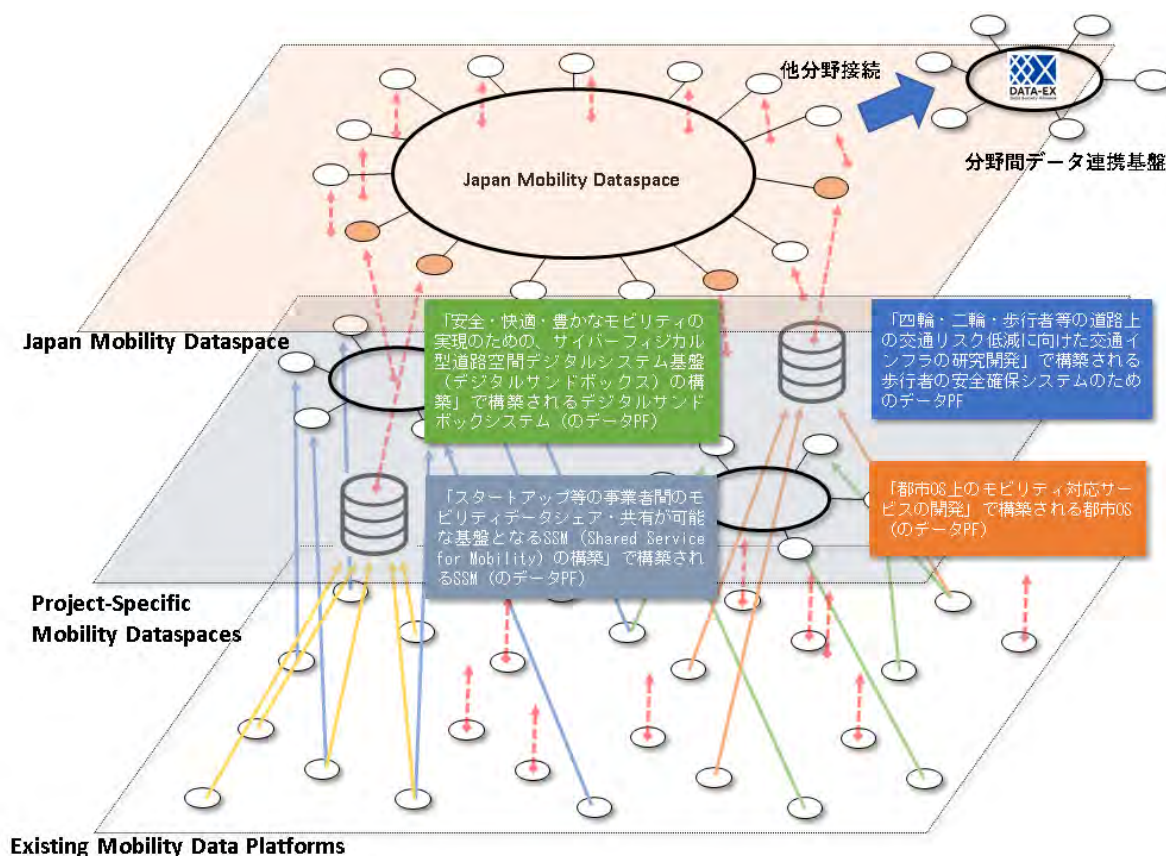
他分野接続

DATA-EX

分野間データ連携基盤

Japan Mobility Dataspace

Japan Mobility Dataspace

「安全・快適・豊かなモビリティの実現のための、サイバーフィジカル型道路空間デジタルシステム基盤（デジタルサンドボックス）の構築」で構築されるデジタルサンドボックスシステム（のデータPF）

「四輪・二輪・歩行者等の道路上の交通リスク低減に向けた交通インフラの研究開発」で構築される歩行者の安全確保システムのためのデータPF

「スタートアップ等の事業者間のモビリティデータシェア・共有が可能な基盤となるSSM（Shared Service for Mobility）の構築」で構築されるSSM（のデータPF）

「都市OS上のモビリティ対応サービスの開発」で構築される都市OS（のデータPF）

Project-Specific Mobility Dataspaces

Existing Mobility Data Platforms